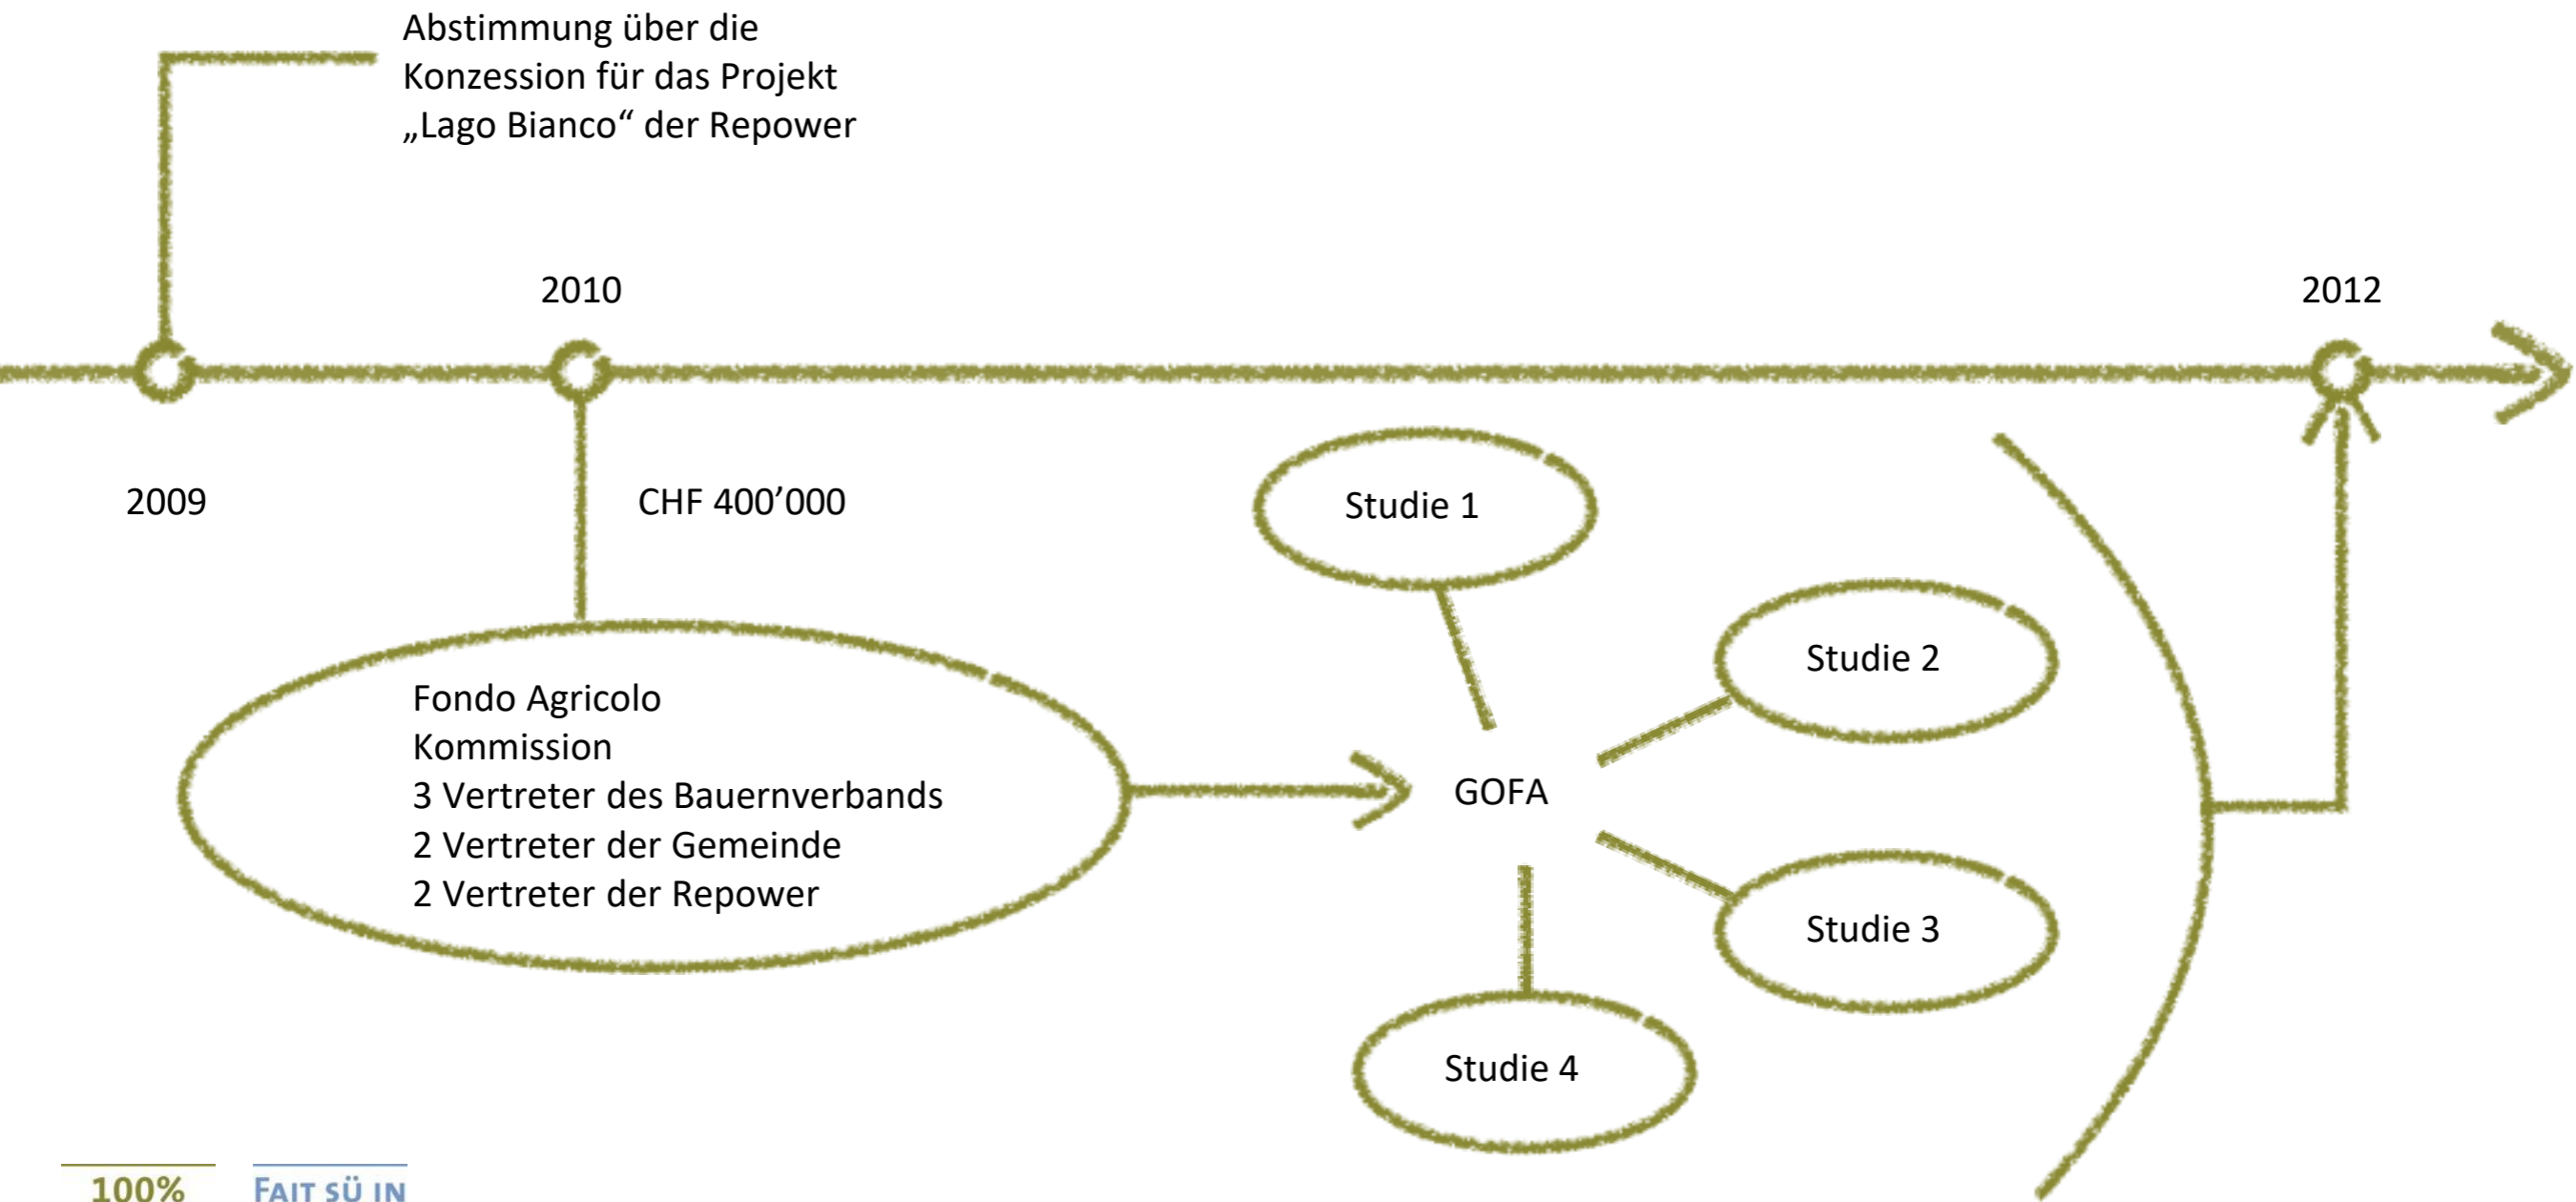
Abstimmung über die Konzession für das Projekt „Lago Bianco“ der Repower

2010

2012

2009

CHF 400’000

Studie 1

Studie 2

Fondo Agricolo
Kommission
3 Vertreter des Bauernverbands
2 Vertreter der Gemeinde
2 Vertreter der Repower

GOFA

Studie 3

Studie 4

100%

FAIT SÜ IN